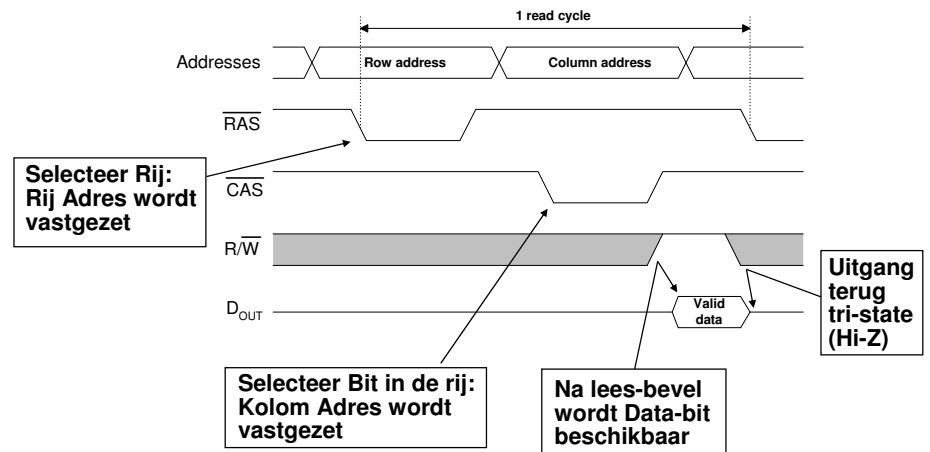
1 read cycle

Addresses

Row address

Column address

$\overline{RAS}$

Selecteer Rij: Rij Adres wordt vastgezet

$\overline{CAS}$

$R/\overline{W}$

$D_{OUT}$

Valid data

Uitgang terug tri-state (Hi-Z)

Selecteer Bit in de rij: Kolom Adres wordt vastgezet

Na lees-bevel wordt Data-bit beschikbaar